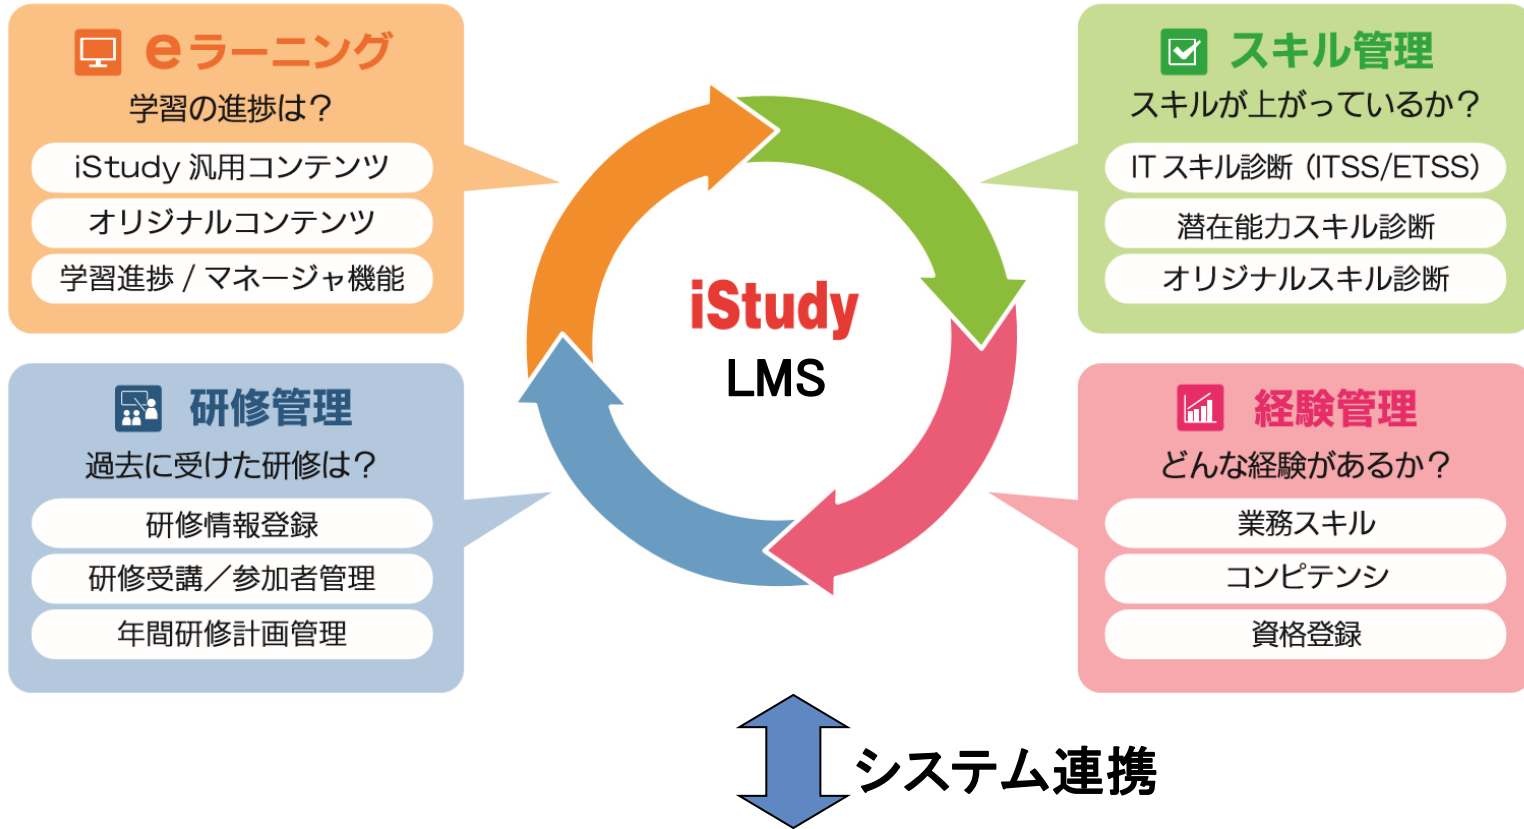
eラーニング
学習の進捗は？
iStudy 汎用コンテンツ
オリジナルコンテンツ
学習進捗 / マネージャ機能

スキル管理
スキルが上がっているか？
IT スキル診断（ITSS/ETSS）
潜在能力スキル診断
オリジナルスキル診断

iStudy
LMS

研修管理
過去に受けた研修は？
研修情報登録
研修受講／参加者管理
年間研修計画管理

経験管理
どんな経験があるか？
業務スキル
コンピテンシ
資格登録

システム連携